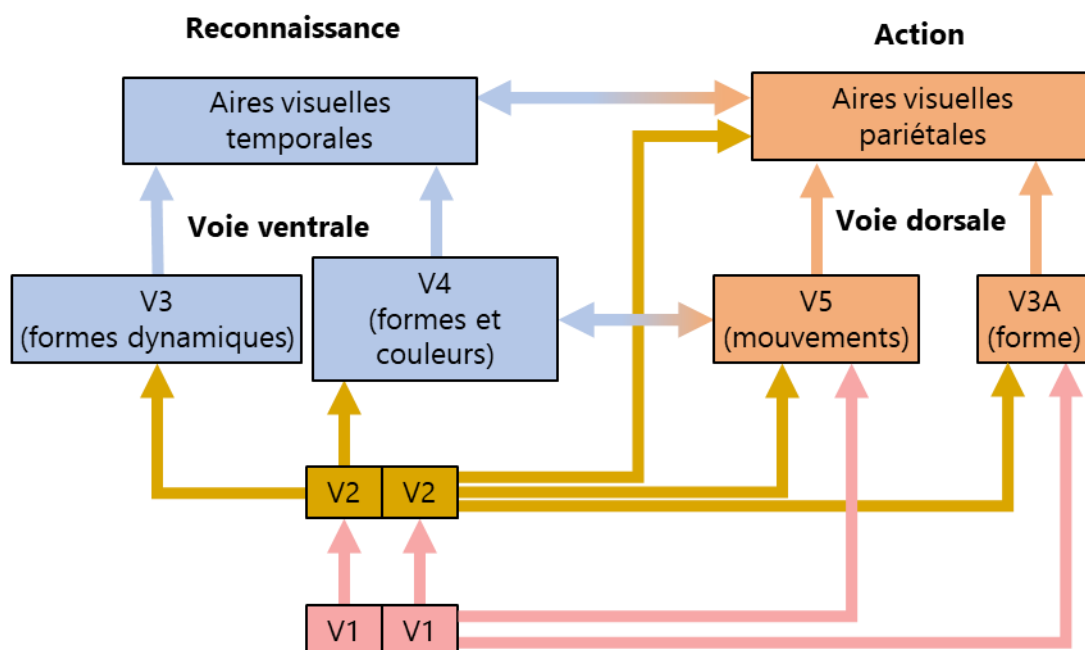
Reconnaissance

Action

Aires visuelles temporales

Aires visuelles pariétales

Voie ventrale

Voie dorsale

V3
(formes dynamiques)

V4
(formes et couleurs)

V5
(mouvements)

V3A
(forme)

V2 V2

V1 V1